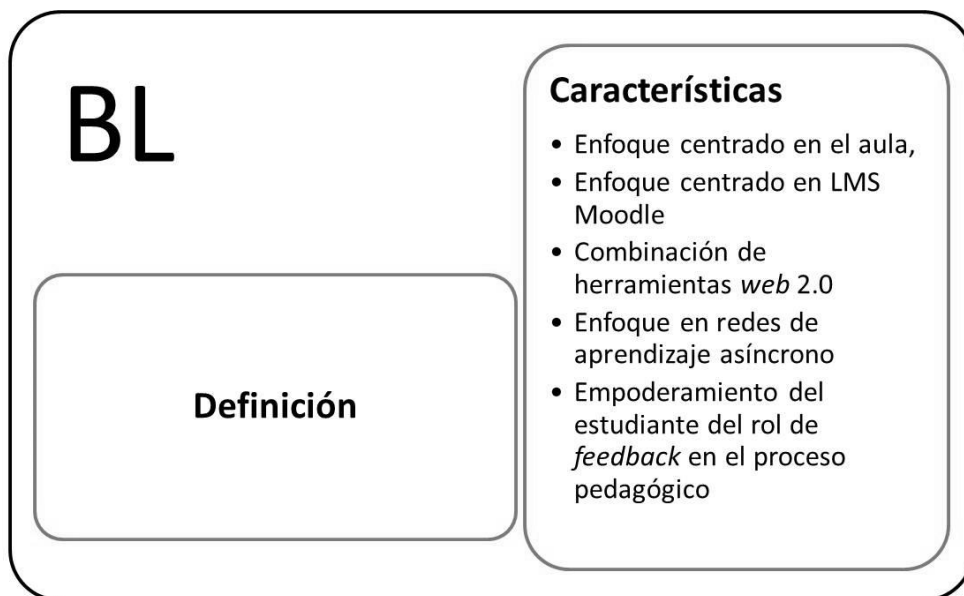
BL

Definición

Características

• Enfoque centrado en el aula,
• Enfoque centrado en LMS Moodle
• Combinación de herramientas *web* 2.0
• Enfoque en redes de aprendizaje asíncrono
• Empoderamiento del estudiante del rol de *feedback* en el proceso pedagógico